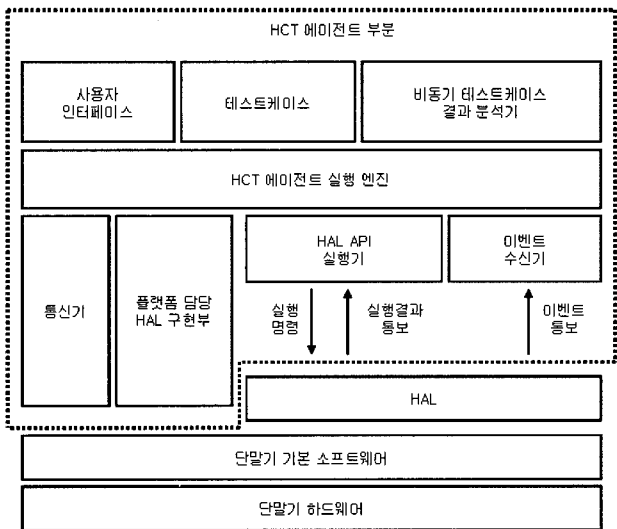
HCT 에이전트 부분

사용자 인터페이스

테스트케이스

비동기 테스트케이스 결과 분석기

HCT 에이전트 실행 엔진

통신기

플랫폼 담당 HAL 구현부

HAL API 실행기

이벤트 수신기

실행 명령

실행결과 통보

이벤트 통보

HAL

단말기 기본 소프트웨어

단말기 하드웨어